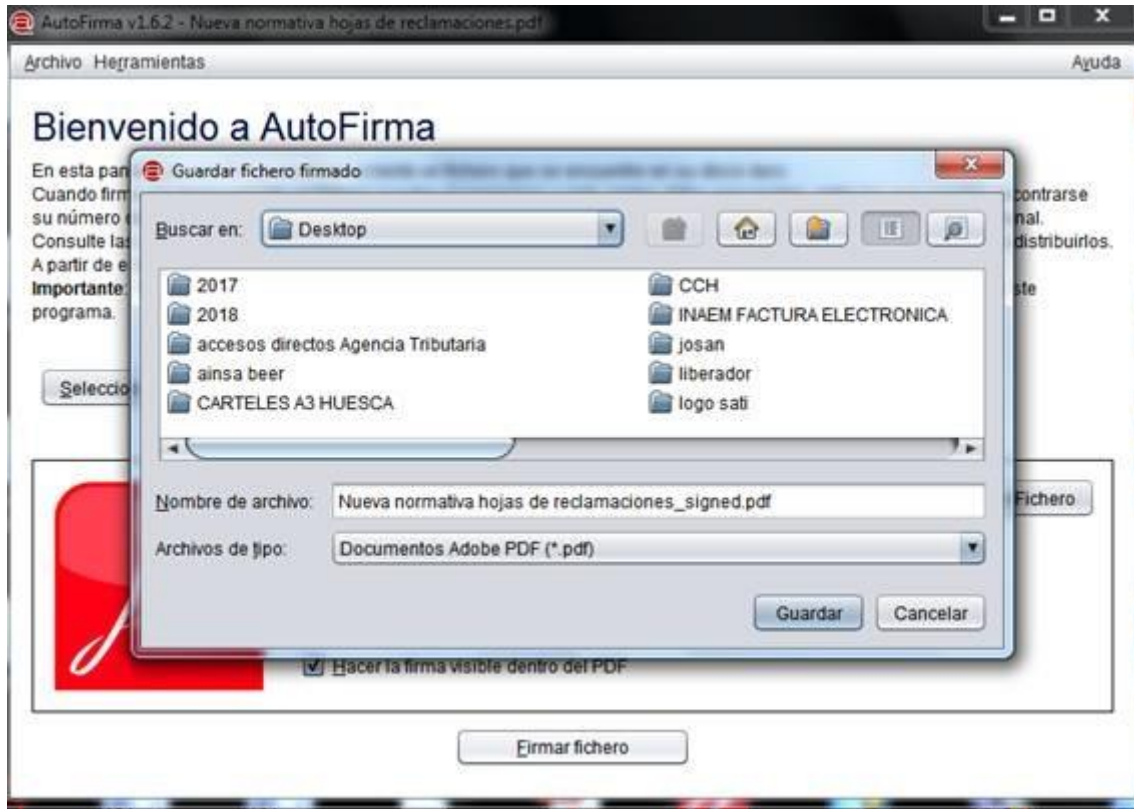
AutoFirma v1.6.2 - Nueva normativa hojas de reclamaciones.pdf

Archivo Herramientas Ayuda

Bienvenido a AutoFirma

En esta pan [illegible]
Cuando firm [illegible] contrarse
su número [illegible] nal.
Consulte las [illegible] distribuirlos.
A partir de e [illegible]
Importante: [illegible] ste
programa.

Seleccio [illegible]

Guardar fichero firmado

Buscar en: Desktop

2017
2018
accesos directos Agencia Tributaria
ainsa beer
CARTELES A3 HUESCA
CCH
INAEM FACTURA ELECTRONICA
josan
liberador
logo sati

Nombre de archivo: Nueva normativa hojas de reclamaciones_signed.pdf

Archivos de tipo: Documentos Adobe PDF (*.pdf)

Guardar Cancelar

Fichero

Hacer la firma visible dentro del PDF

Firmar fichero